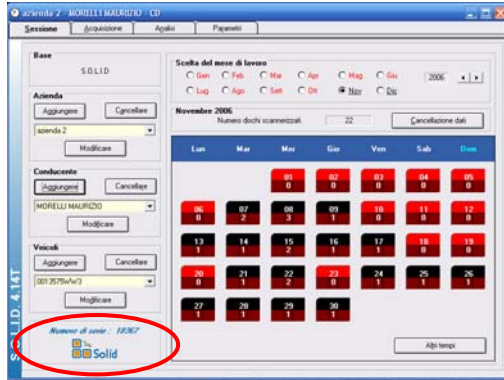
azienda 2 - MORELLI MAURIZIO - CD

Sessione | Acquisizione | Analisi | Parametri

Base

S.O.L.I.D

Azienda

Aggiungere | Cancellare

azienda 2

Modificare

Conducente

Aggiungere | Cancellare

MORELLI MAURIZIO

Modificare

Veicoli

Aggiungere | Cancellare

001357WW3

Modificare

Numero di serie : 18267

Solid

S.O.L.I.D 4.14T

Scelta del mese di lavoro

Gen | Feb | Mar | Apr | Mag | Giu | 2006

Lug | Ago | Sett | Ott | Nov | Dic

Novembre 2006

Numero dischi scannerizzati | 22 | Cancellazione dati

| Lun | Mar | Mer | Gio | Ven | Sab | Dom |
|---|---|---|---|---|---|---|
| | | 01 0 | 02 0 | 03 0 | 04 0 | 05 0 |
| 06 0 | 07 2 | 08 3 | 09 1 | 10 0 | 11 0 | 12 0 |
| 13 1 | 14 1 | 15 2 | 16 1 | 17 1 | 18 0 | 19 0 |
| 20 0 | 21 1 | 22 2 | 23 0 | 24 1 | 25 1 | 26 1 |
| 27 1 | 28 1 | 29 1 | 30 1 | | | |

Altri tempi